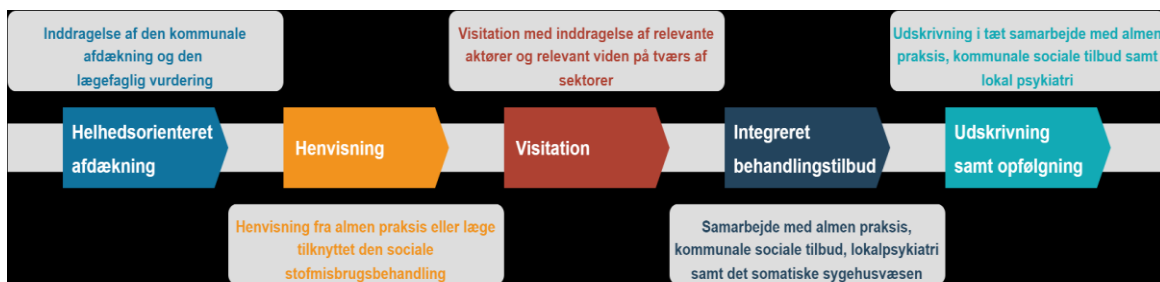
Inddragelse af den kommunale afdækning og den lægefaglig vurdering

Visitation med inddragelse af relevante aktører og relevant viden på tværs af sektorer

Udskrivning i tæt samarbejde med almen praksis, kommunale sociale tilbud samt lokal psykiatri

Helhedsorienteret afdækning

Henvisning

Visitation

Integreret behandlingstilbud

Udskrivning samt opfølgning

Henvisning fra almen praksis eller læge tilknyttet den sociale stofmisbrugsbehandling

Samarbejde med almen praksis, kommunale sociale tilbud, lokalpsykiatri samt det somatiske sygehusvæsen